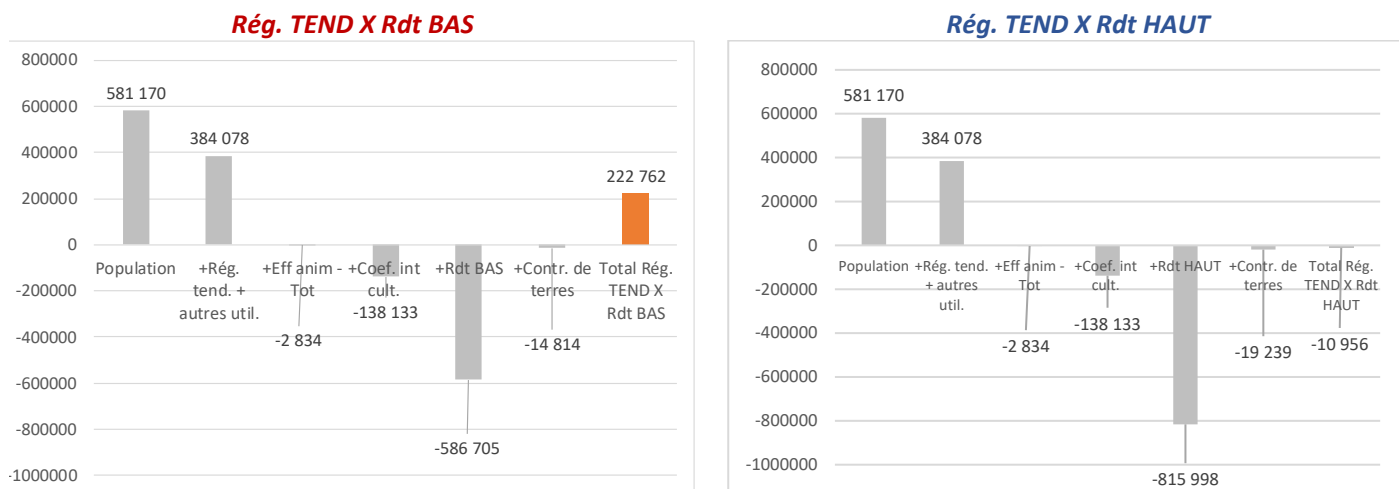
Rég. TEND X Rdt BAS

800000
600000
400000
200000
0
-200000
-400000
-600000
-800000
-1000000

581 170
384 078
222 762
-2 834
-138 133
-14 814
-586 705

Population
+Rég. tend. + autres util.
+Eff anim - Tot
+Coef. int cult.
+Rdt BAS
+Contr. de terres
Total Rég. TEND X Rdt BAS

Rég. TEND X Rdt HAUT

800000
600000
400000
200000
0
-200000
-400000
-600000
-800000
-1000000

581 170
384 078
-2 834
-138 133
-19 239
-10 956
-815 998

Population
+Rég. tend. + autres util.
+Eff anim - Tot
+Coef. int cult.
+Rdt HAUT
+Contr. de terres
Total Rég. TEND X Rdt HAUT